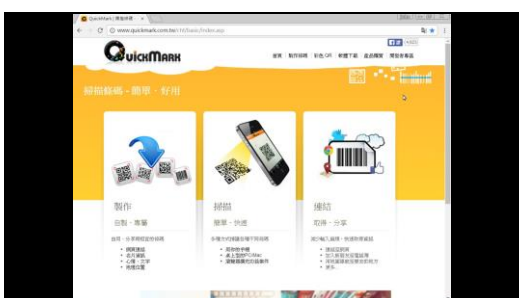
QuickMark | 開發條碼 ×

www.quickmark.com.tw/cht/basic/index.asp

QuickMark

首頁 | 製作條碼 | 掃描 | 彩色QR | 軟體下載 | 產品應用 | 開發者專區

掃描條碼－簡單．好用

製作
create · 專屬

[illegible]

掃描
簡單 · 快速

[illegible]

連結
即用 · 分享

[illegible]